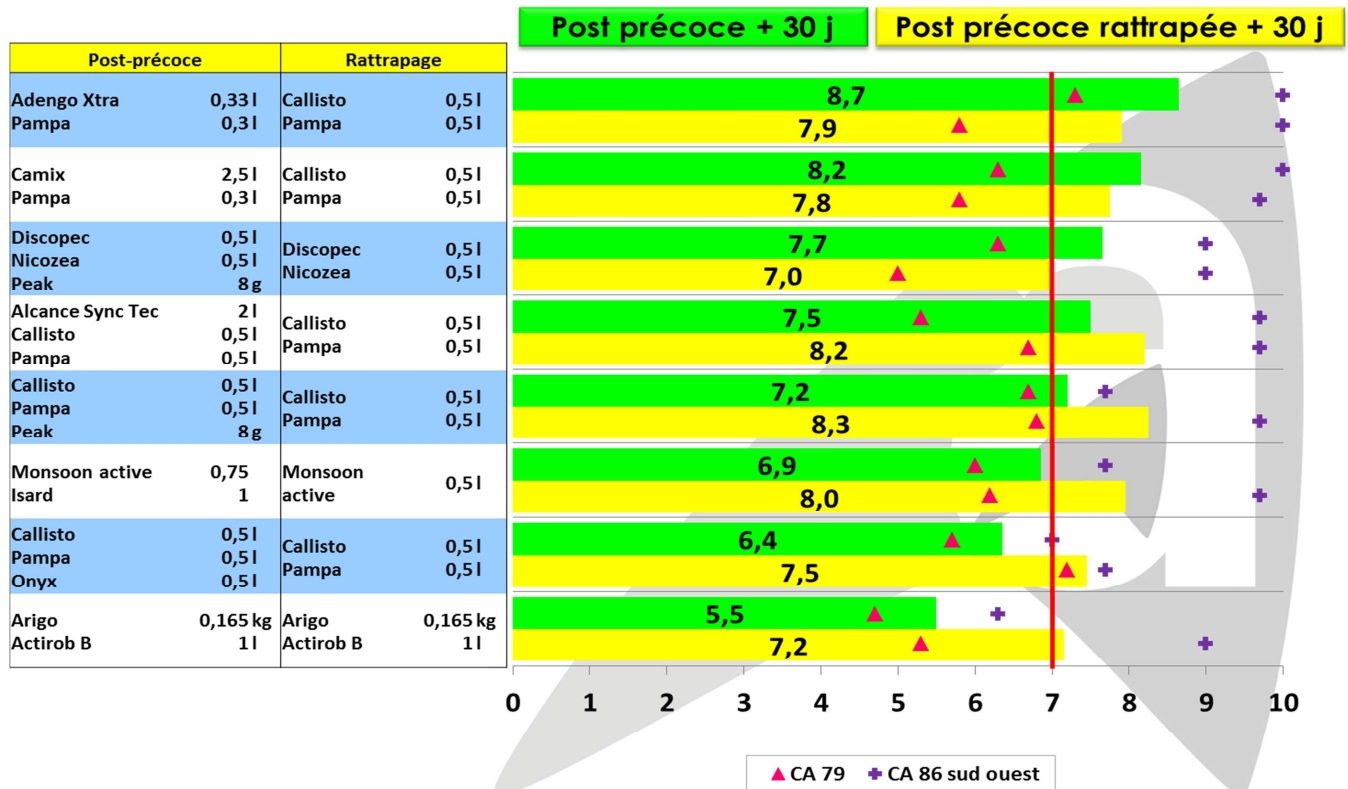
Post précoce + 30 j

Post précoce rattrapée + 30 j

| Post-précoce | | Rattrapage | |
|---|---|---|---|
| Adengo Xtra | 0,33 l | Callisto | 0,5 l |
| Pampa | 0,3 l | Pampa | 0,5 l |
| Camix | 2,5 l | Callisto | 0,5 l |
| Pampa | 0,3 l | Pampa | 0,5 l |
| Discopec | 0,5 l | Discopec | 0,5 l |
| Nicozea | 0,5 l | Nicozea | 0,5 l |
| Peak | 8 g | | |
| Alcance Sync Tec | 2 l | Callisto | 0,5 l |
| Callisto | 0,5 l | Pampa | 0,5 l |
| Pampa | 0,5 l | | |
| Callisto | 0,5 l | Callisto | 0,5 l |
| Pampa | 0,5 l | Pampa | 0,5 l |
| Peak | 8 g | | |
| Monsoon active | 0,75 | Monsoon active | 0,5 l |
| Isard | 1 | | |
| Callisto | 0,5 l | Callisto | 0,5 l |
| Pampa | 0,5 l | Pampa | 0,5 l |
| Onyx | 0,5 l | | |
| Arigo | 0,165 kg | Arigo | 0,165 kg |
| Actirob B | 1 l | Actirob B | 1 l |

8,7
7,9
8,2
7,8
7,7
7,0
7,5
8,2
7,2
8,3
6,9
8,0
6,4
7,5
5,5
7,2

0 1 2 3 4 5 6 7 8 9 10

CA 79 CA 86 sud ouest